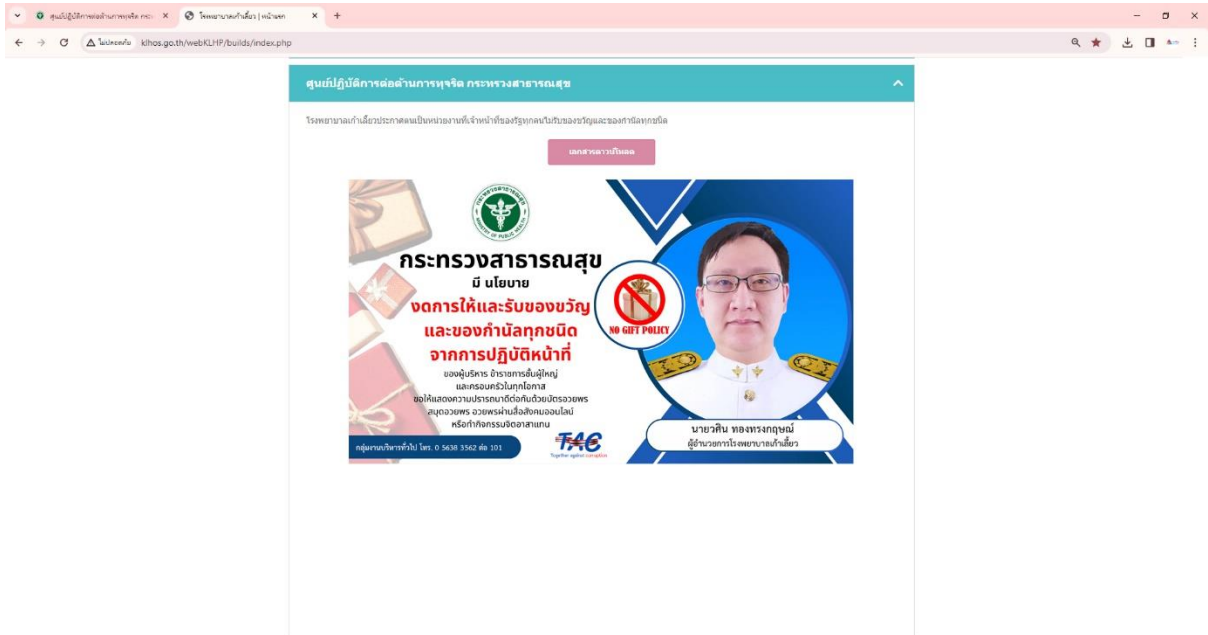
ศูนย์ปฏิบัติการต่อต้านการทุจริต กระ × | โรงพยาบาลเก้าเลี้ยว | หน้าหลัก ×
ไม่ปลอดภัย klhos.go.th/webKLHP/builds/index.php

ศูนย์ปฏิบัติการต่อต้านการทุจริต กระทรวงสาธารณสุข

โรงพยาบาลเก้าเลี้ยวประกาศตนเป็นหน่วยงานที่เจ้าหน้าที่ของรัฐทุกคนไม่รับของขวัญและของกำนัลทุกชนิด

เอกสารดาวน์โหลด

กระทรวงสาธารณสุข
มี นโยบาย
งดการให้และรับของขวัญ
และของกำนัลทุกชนิด
จากการปฏิบัติหน้าที่
ของผู้บริหาร ข้าราชการชั้นผู้ใหญ่
และครอบครัวในทุกโอกาส
ขอให้แสดงความปรารถนาดีต่อกันด้วยบัตรอวยพร
สมุดอวยพร อวยพรผ่านสื่อสังคมออนไลน์
หรือกิจกรรมจิตอาสาแทน

NO GIFT POLICY

กลุ่มงานบริหารทั่วไป โทร. 0 5638 3562 ต่อ 101

TAC
Together against corruption

นายวศิน ทองทรงกฤษณ์
ผู้อำนวยการโรงพยาบาลเก้าเลี้ยว